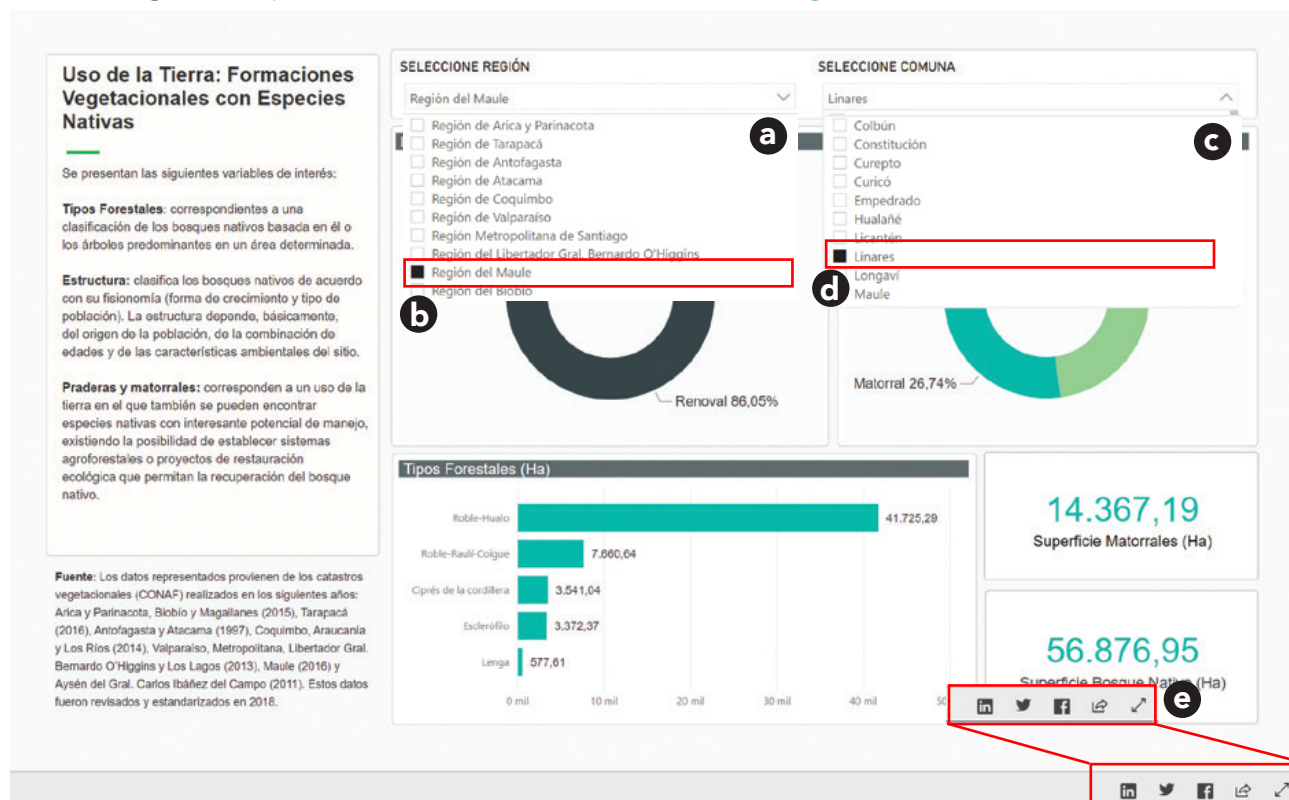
Uso de la Tierra: Formaciones Vegetacionales con Especies Nativas

Se presentan las siguientes variables de interés:

**Tipos Forestales**: correspondientes a una clasificación de los bosques nativos basada en él o los árboles predominantes en un área determinada.

**Estructura:** clasifica los bosques nativos de acuerdo con su fisionomía (forma de crecimiento y tipo de población). La estructura depende, básicamente, del origen de la población, de la combinación de edades y de las características ambientales del sitio.

**Praderas y matorrales:** corresponden a un uso de la tierra en el que también se pueden encontrar especies nativas con interesante potencial de manejo, existiendo la posibilidad de establecer sistemas agroforestales o proyectos de restauración ecológica que permitan la recuperación del bosque nativo.

**Fuente**: Los datos representados provienen de los catastros vegetacionales (CONAF) realizados en los siguientes años: Arica y Parinacota, Biobío y Magallanes (2015), Tarapacá (2016), Antofagasta y Atacama (1997), Coquimbo, Araucanía y Los Ríos (2014), Valparaíso, Metropolitana, Libertador Gral. Bernardo O'Higgins y Los Lagos (2013), Maule (2016) y Aysén del Gral. Carlos Ibáñez del Campo (2011). Estos datos fueron revisados y estandarizados en 2018.

SELECCIONE REGIÓN
Región del Maule
a
Región de Arica y Parinacota
Región de Tarapacá
Región de Antofagasta
Región de Atacama
Región de Coquimbo
Región de Valparaíso
Región Metropolitana de Santiago
Región del Libertador Gral. Bernardo O'Higgins
Región del Maule
Región del Biobío
b

SELECCIONE COMUNA
Linares
c
Colbún
Constitución
Curepto
Curicó
Empedrado
Hualañé
Licantén
Linares
d
Longaví
Maule

Renoval 86,05%
Matorral 26,74%

Tipos Forestales (Ha)
Roble-Hualo 41.725,29
Roble-Raulí-Coigue 7.660,64
Ciprés de la cordillera 3.541,04
Esclerófilo 3.372,37
Lenga 577,61
0 mil 10 mil 20 mil 30 mil 40 mil 50

14.367,19
Superficie Matorrales (Ha)

56.876,95
Superficie Bosque Nativo (Ha)

e